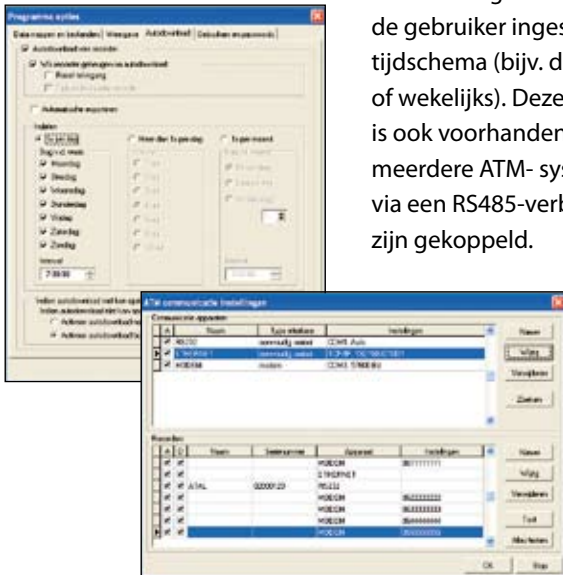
de gebruiker inges
tijdschema (bijv. d
of wekelijks). Deze
is ook voorhanden
meerdere ATM- sys
via een RS485-verb
zijn gekoppeld.

Programma opties

Data maken en bestanden | Weergave | Autodownload | Gebruikers en paswoorden

Autodownload

Automatische opstarten

Indien

Dag van de week

Maandag

Dinsdag

Woensdag

Donderdag

Vrijdag

Zaterdag

Zondag

Interval

7:00:00

ATM communicatie instellingen

Communicatie apparaten

| A | Naam | Type relatiem | Instellingen |
|---|---|---|---|
| ✓ | RS232 | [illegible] | COM1 Auto |
| ✓ | ETHERNET | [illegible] | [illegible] |
| ✓ | MODEM | modem | COM3 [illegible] |

Nieuw

Wijzig

Verwijderen

Zoeken

Recorders

| A | C | Naam | Serienummer | Apparaat | Instellingen |
|---|---|---|---|---|---|
| ✓ | ✓ | | | MODEM | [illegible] |
| ✓ | ✓ | | | ETHERNET | |
| ✓ | ✓ | ATAL | 00000123 | RS232 | |
| ✓ | ✓ | | | MODEM | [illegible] |
| ✓ | ✓ | | | MODEM | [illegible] |
| ✓ | ✓ | | | MODEM | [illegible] |
| ✓ | ✓ | | | MODEM | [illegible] |

Nieuw

Wijzig

Verwijderen

Test

Mes fenten

OK

Stop